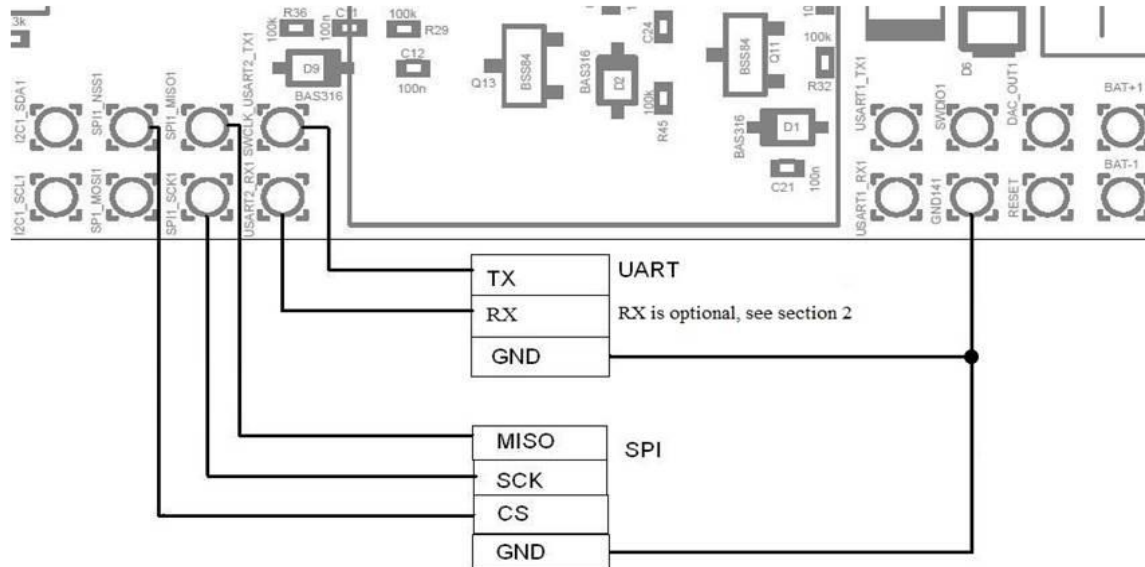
3k
R36
C11
100k
100n
100k
R29
D9
C12
100n
BAS316
Q13
BSS84
BAS316
D2
C24
100k
R45
BSS84
Q11
100k
R32
BAS316
D1
C21
100n
D6
I2C1_SDA1
SPI1_NSS1
SPI1_MISO1
SWCLK_USART2_TX1
USART1_TX1
SWDIO1
DAC_OUT1
BAT+1
I2C1_SCL1
SPI1_MOSI1
SPI1_SCK1
USART2_RX1
USART1_RX1
GND141
RESET
BAT-1

| TX |
|---|
| RX |
| GND |

UART

RX is optional, see section 2

| MISO |
|---|
| SCK |
| CS |
| GND |

SPI